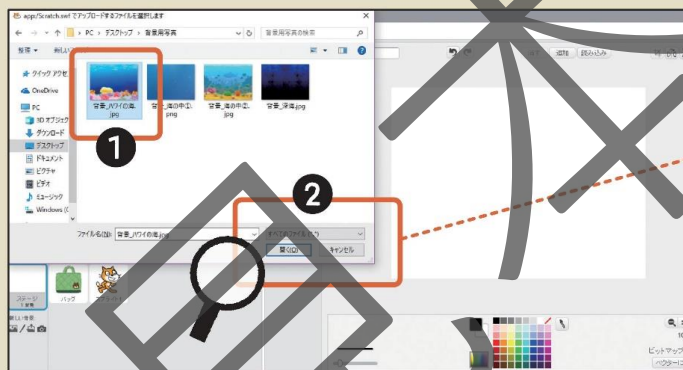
app/Scratch.swf でアップロードするファイルを選択します

PC > デスクトップ > 背景用写真

背景用写真の検索

整理 ▼ 新しいフォルダー

クイック アクセス

OneDrive

PC

3D オブジェクト

ダウンロード

デスクトップ

ドキュメント

ピクチャ

ビデオ

ミュージック

Windows (C

背景_ハワイの海.jpg

背景_海の中①.jpg

背景_海の中②.jpg

背景_深海.jpg

1

2

ファイル名(N): 背景_ハワイの海.jpg

すべてのファイル (*.*)

開く(O)

キャンセル

追加

読み込み

ステージ

バッグ

新しい背景

ビットマップ

ベクターに